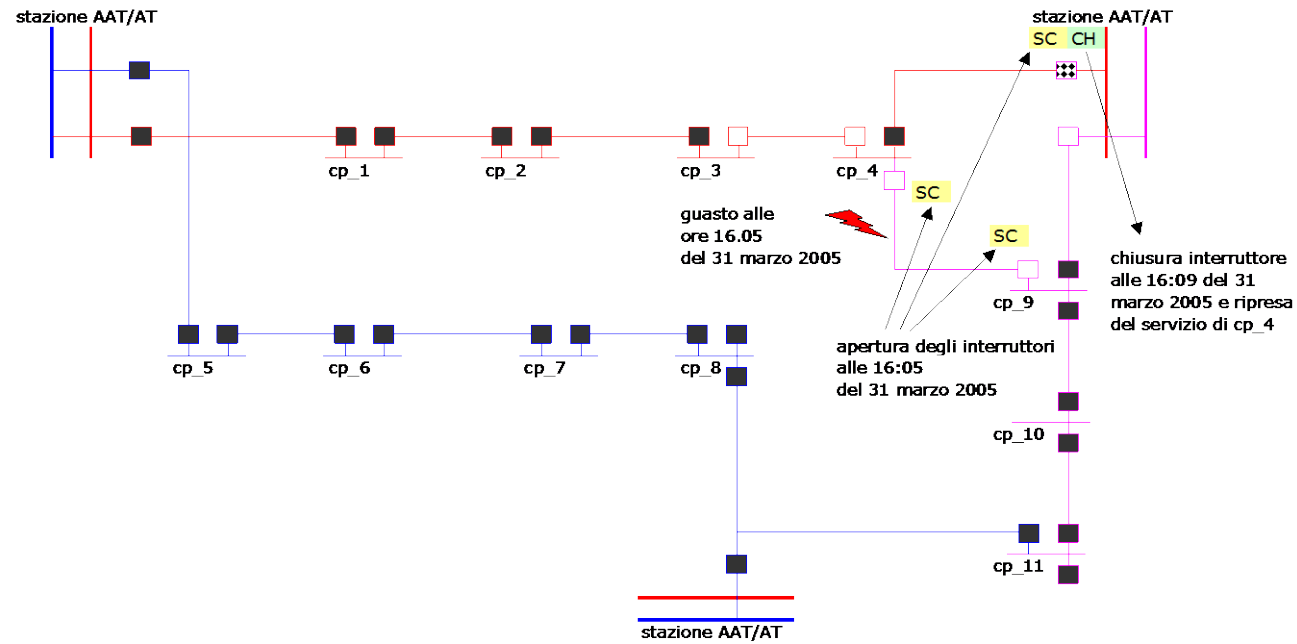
stazione AAT/AT

stazione AAT/AT

SC CH

cp_1 cp_2 cp_3 cp_4

SC

guasto alle ore 16.05 del 31 marzo 2005

SC

chiusura interruttore alle 16:09 del 31 marzo 2005 e ripresa del servizio di cp_4

cp_9

cp_5 cp_6 cp_7 cp_8

apertura degli interruttori alle 16:05 del 31 marzo 2005

cp_10

cp_11

stazione AAT/AT